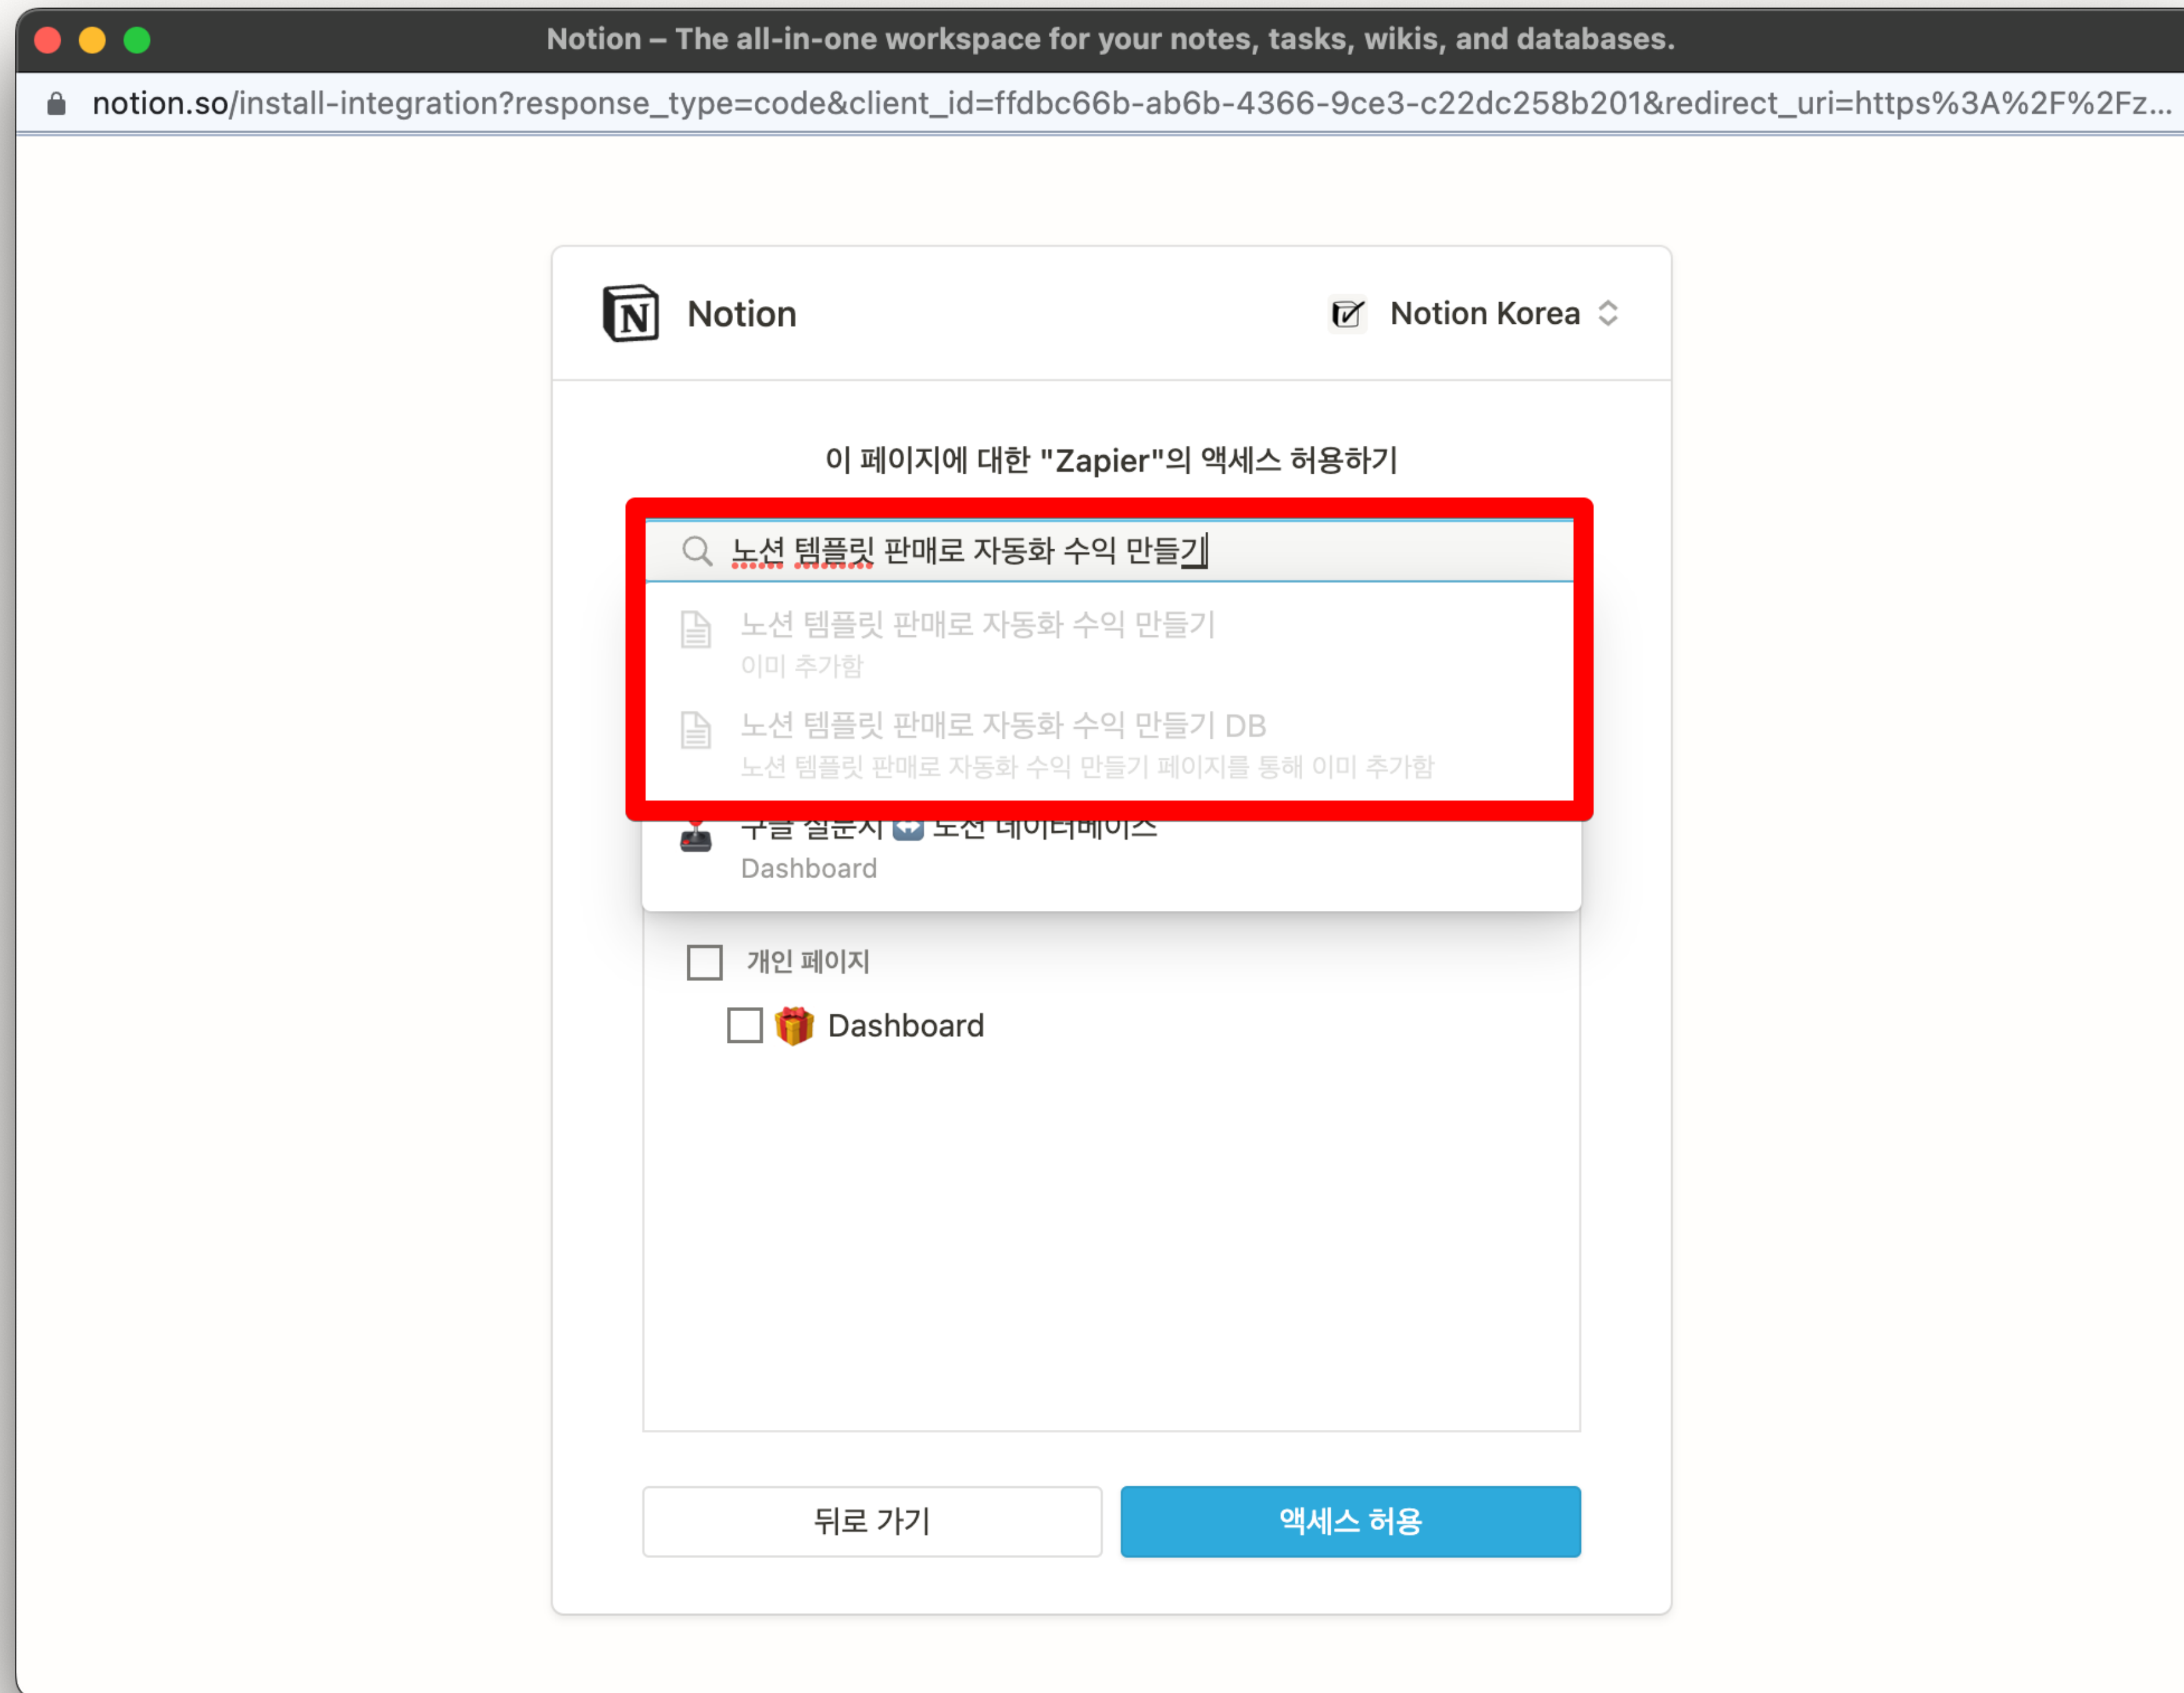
Notion – The all-in-one workspace for your notes, tasks, wikis, and databases.

notion.so/install-integration?response_type=code&client_id=ffdbc66b-ab6b-4366-9ce3-c22dc258b201&redirect_uri=https%3A%2F%2Fz...

Notion

Notion Korea

이 페이지에 대한 "Zapier"의 액세스 허용하기

노션 템플릿 판매로 자동화 수익 만들기

노션 템플릿 판매로 자동화 수익 만들기
이미 추가함

노션 템플릿 판매로 자동화 수익 만들기 DB
노션 템플릿 판매로 자동화 수익 만들기 페이지를 통해 이미 추가함

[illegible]
Dashboard

개인 페이지

Dashboard

뒤로 가기

액세스 허용